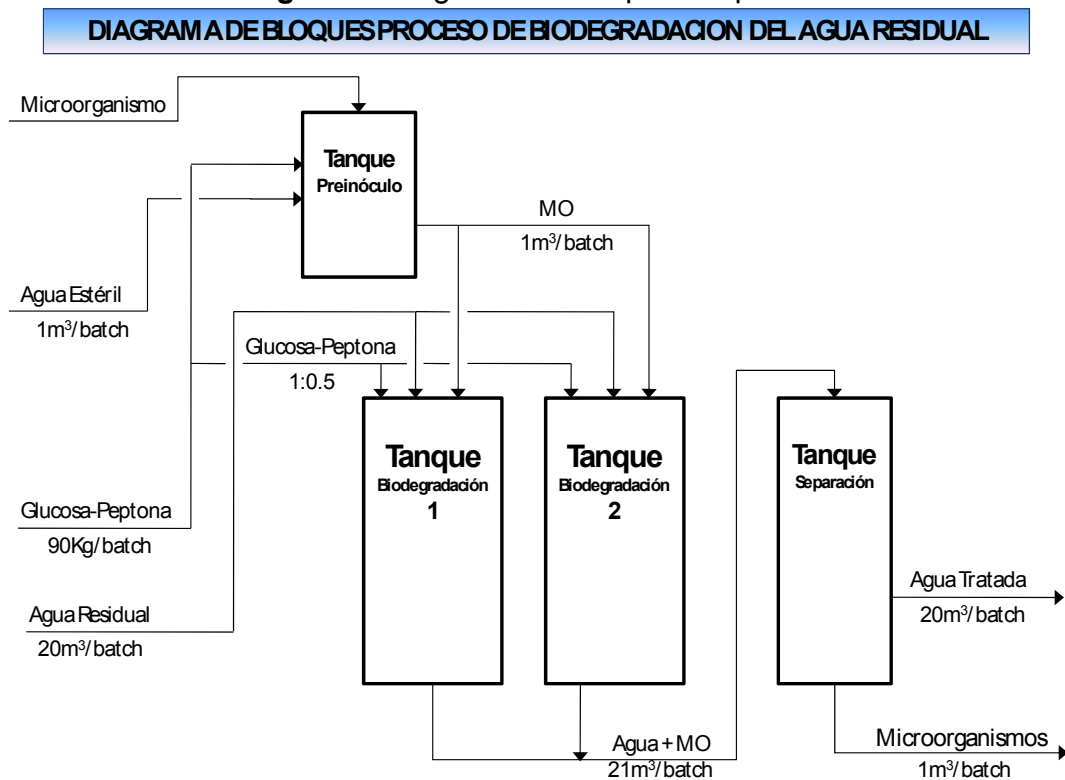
DIAGRAMA DE BLOQUES PROCESO DE BIODEGRADACION DEL AGUA RESIDUAL

Microorganismo

Tanque
Preinóculo

MO
1m$^3$/batch

Agua Estéril
1m$^3$/batch

Glucosa-Peptona
1:0.5

Tanque
Biodegradación
1

Tanque
Biodegradación
2

Tanque
Separación

Glucosa-Peptona
90Kg/batch

Agua Residual
20m$^3$/batch

Agua Tratada
20m$^3$/batch

Agua + MO
21m$^3$/batch

Microorganismos
1m$^3$/batch